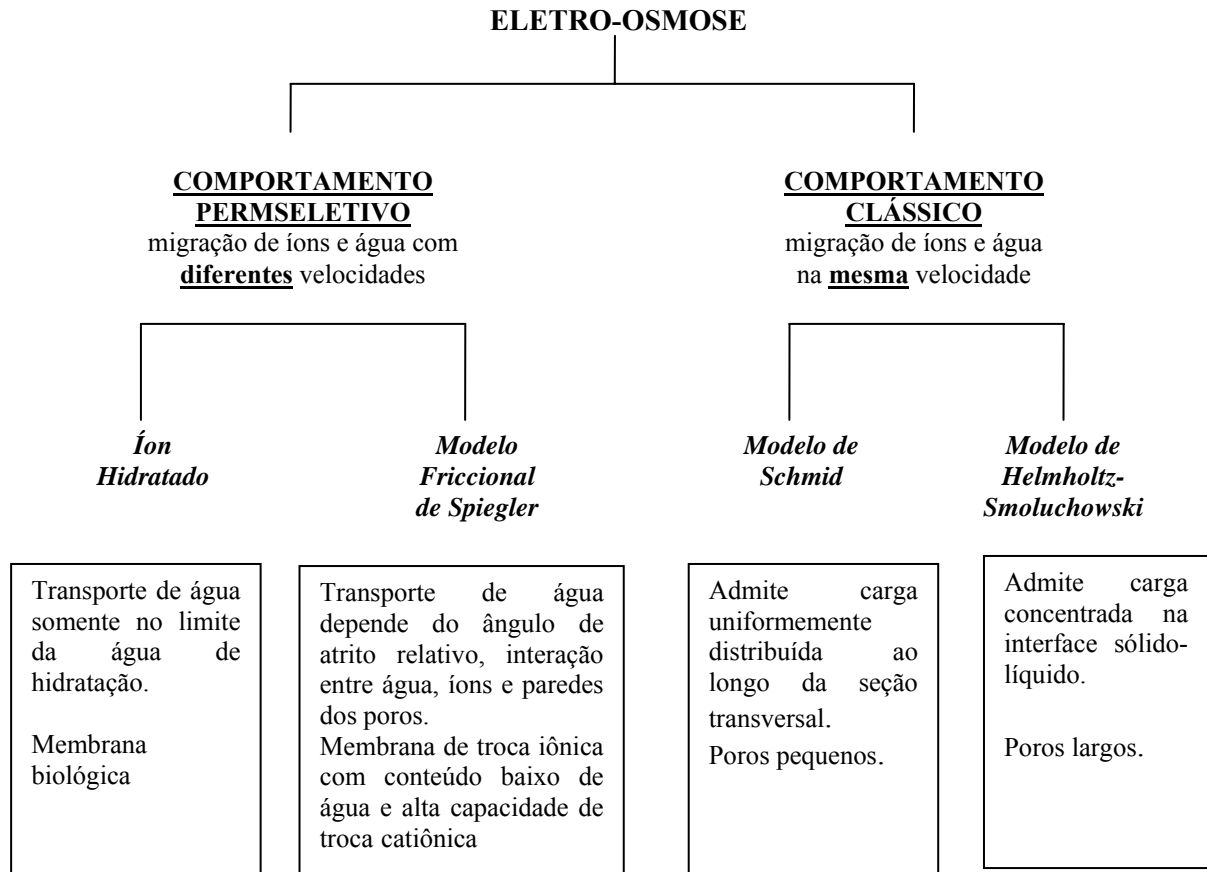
ELETRO-OSMOSE

COMPORTAMENTO PERMSELETIVO
migração de íons e água com diferentes velocidades

COMPORTAMENTO CLÁSSICO
migração de íons e água na mesma velocidade

Íon Hidratado

Modelo Friccional de Spiegler

Modelo de Schmid

Modelo de Helmholtz-Smoluchowski

Transporte de água somente no limite da água de hidratação.

Membrana biológica

Transporte de água depende do ângulo de atrito relativo, interação entre água, íons e paredes dos poros.
Membrana de troca iônica com conteúdo baixo de água e alta capacidade de troca catiônica

Admite carga uniformemente distribuída ao longo da seção transversal.
Poros pequenos.

Admite carga concentrada na interface sólido-líquido.

Poros largos.